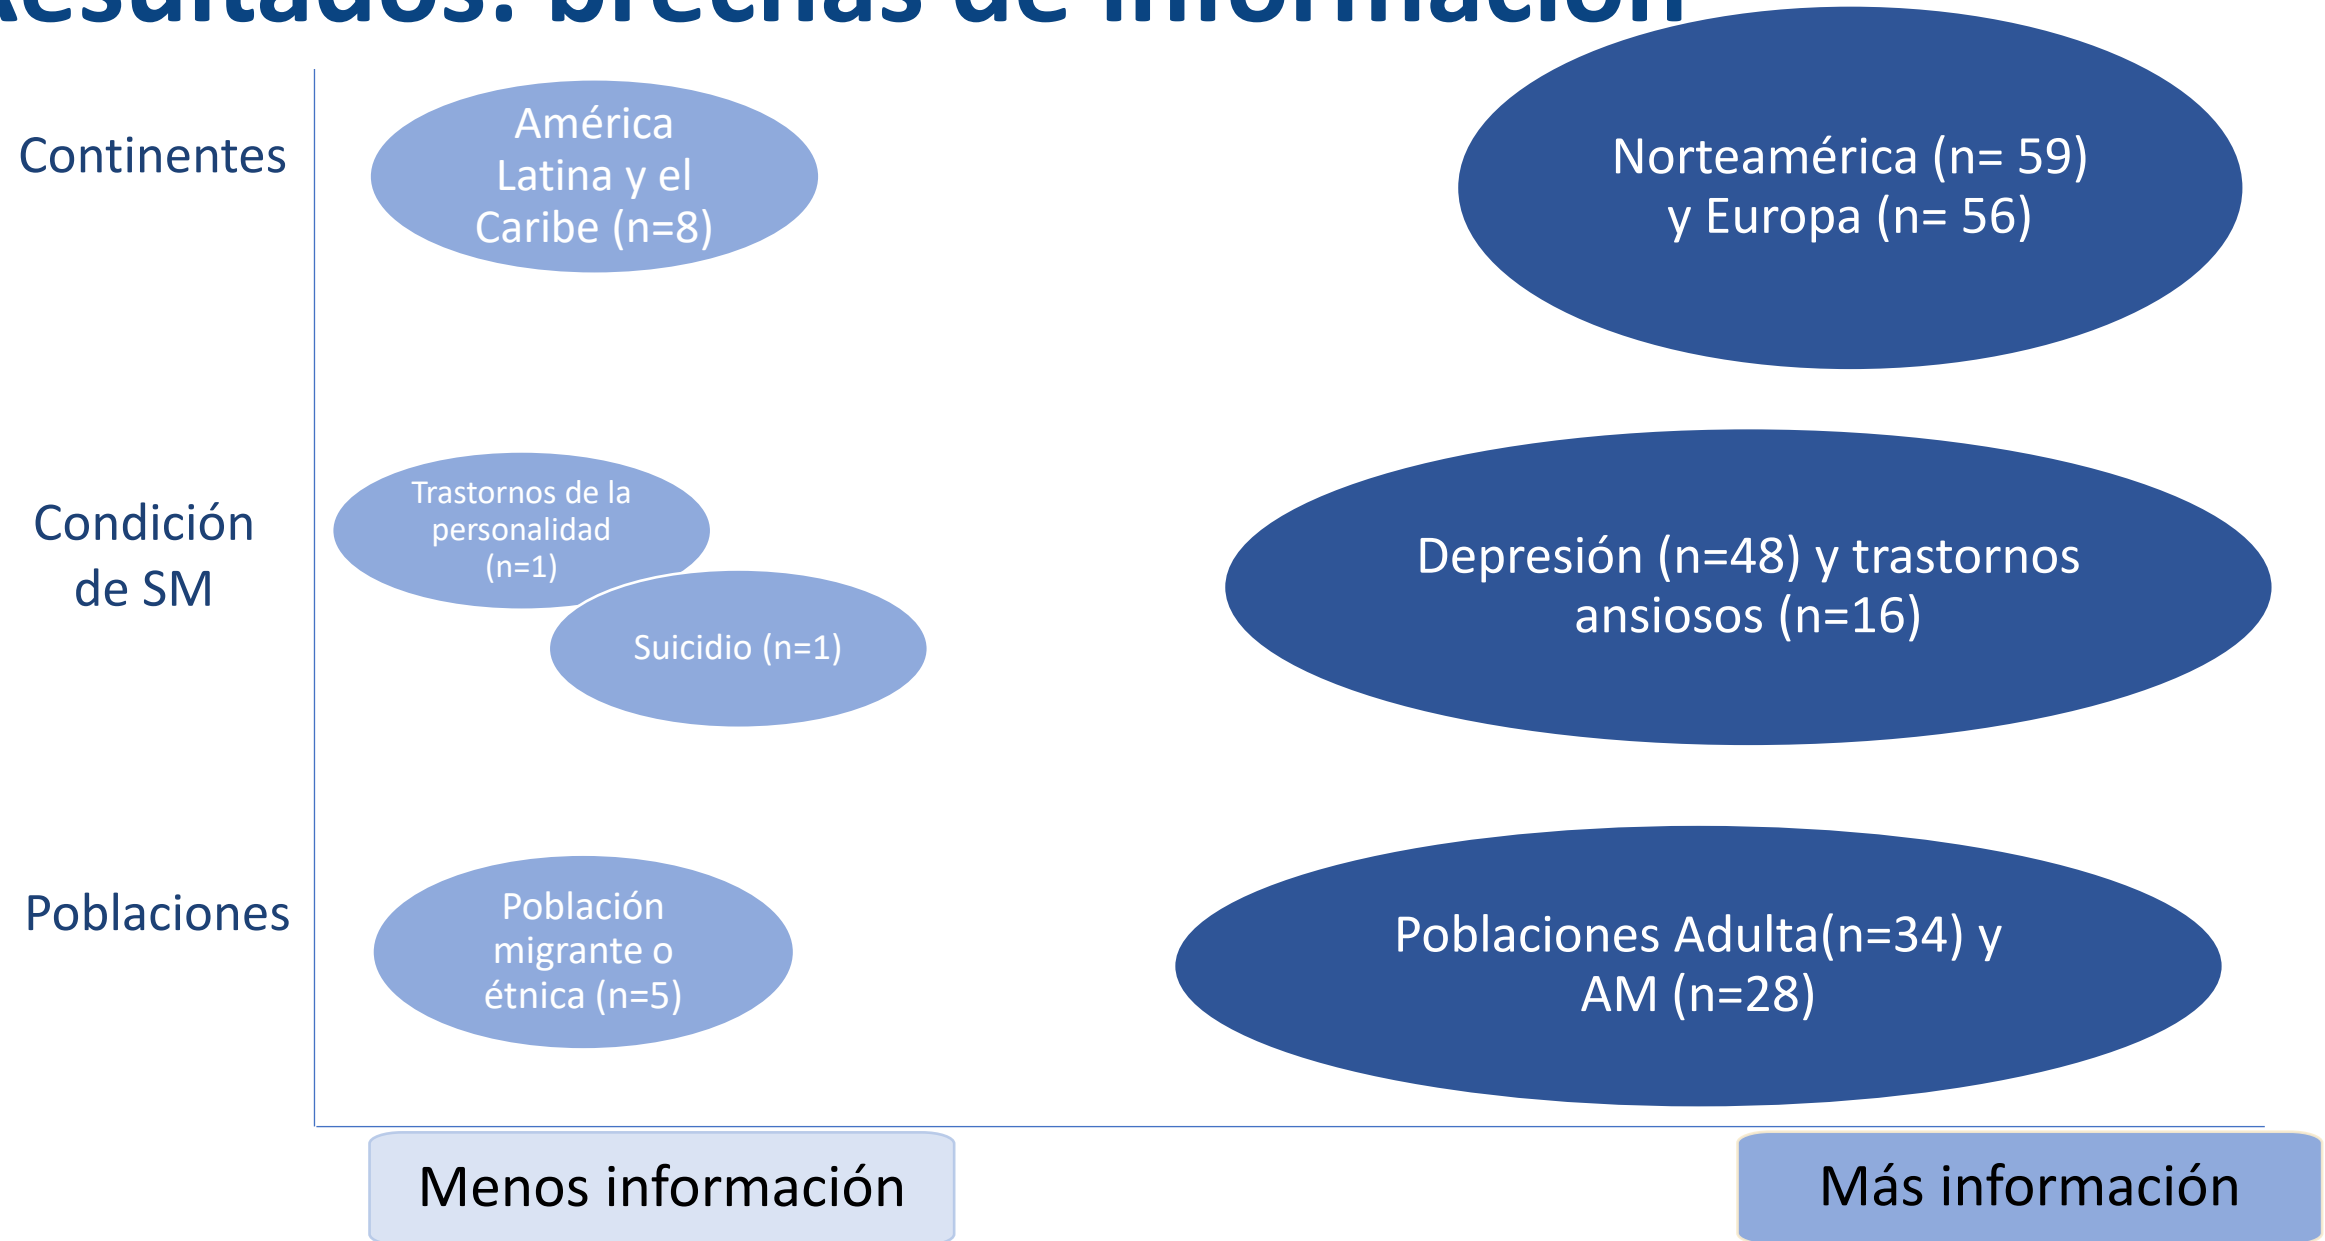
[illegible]esultados: brechas de información

Continentes

América Latina y el Caribe (n=8)

Norteamérica (n= 59) y Europa (n= 56)

Condición de SM

Trastornos de la personalidad (n=1)

Suicidio (n=1)

Depresión (n=48) y trastornos ansiosos (n=16)

Poblaciones

Población migrante o étnica (n=5)

Poblaciones Adulta(n=34) y AM (n=28)

Menos información

Más información